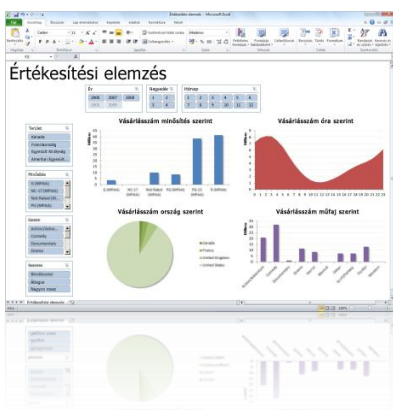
Értékesítési elemzés - Microsoft Excel

Fájl Kezdőlap Beszúrás Lap elrendezése Képletek Adatok Korrektúra Nézet

Értékesítési elemzés

Év
2006 2007 2008
2009 2010

Negyedév
1 2
3 4

Hónap
1 2 3 4 5 6
7 8 9 10 11 12

Vásárlásszám minősítés szerint

Vásárlásszám óra szerint

Vásárlásszám ország szerint

Vásárlásszám műfaj szerint

Canada
France
United Kingdom
United States

Értékesítési elemzés